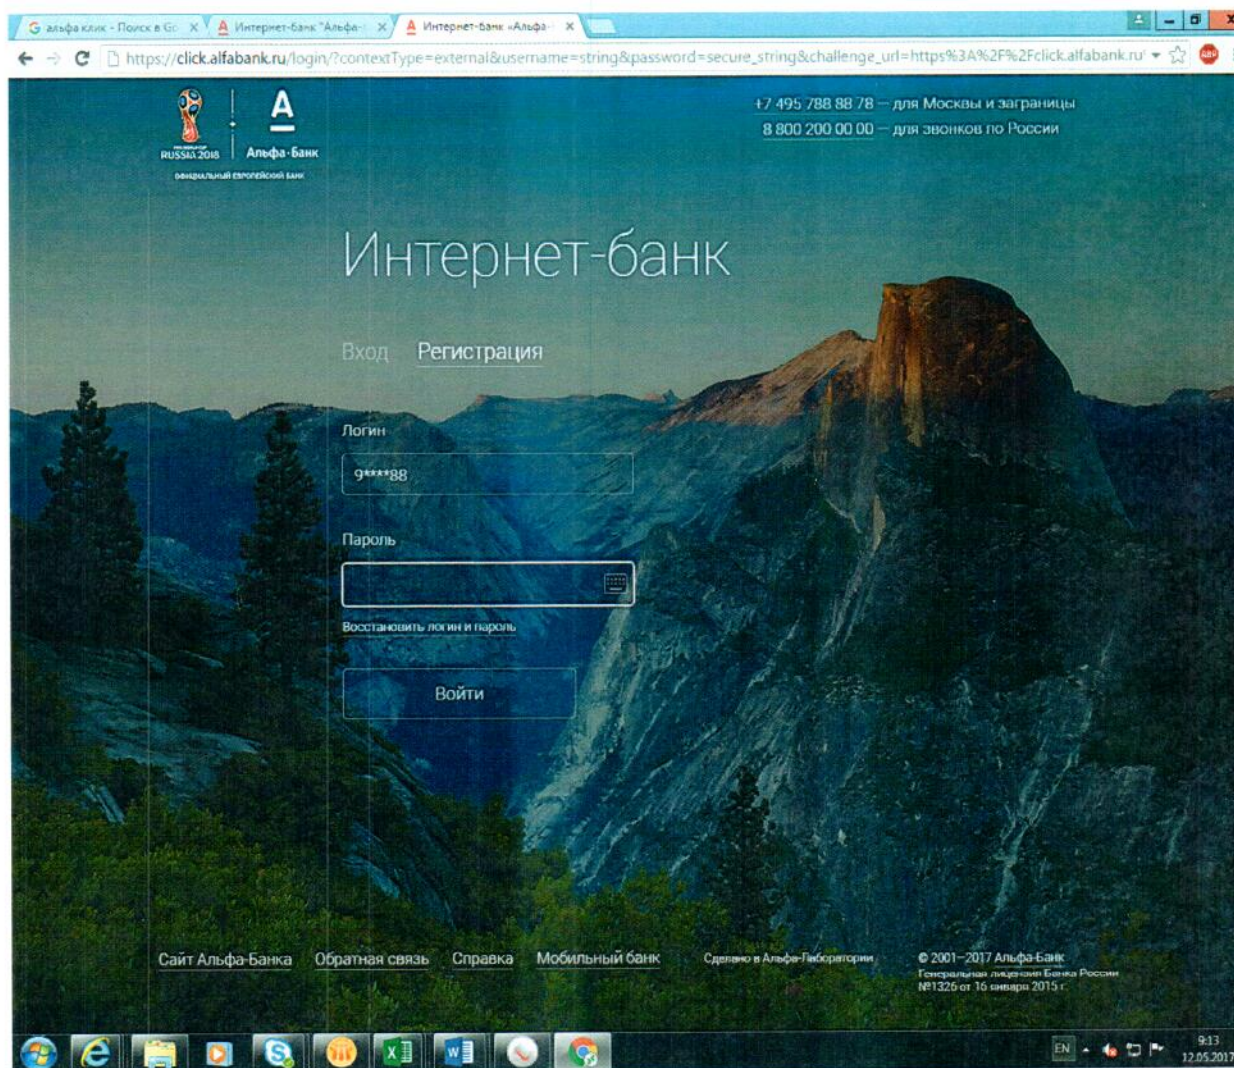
альфа клик - Поиск в Go ×
Интернет-банк "Альфа- ×
Интернет-банк «Альфа- ×

https://click.alfabank.ru/login/?contextType=external&username=string&password=secure_string&challenge_url=https%3A%2F%2Fclick.alfabank.ru

RUSSIA 2018
Альфа-Банк
ОФИЦИАЛЬНЫЙ ЕВРОПЕЙСКИЙ БАНК

+7 495 788 88 78 — для Москвы и заграницы
8 800 200 00 00 — для звонков по России

Интернет-банк

Вход Регистрация

Логин

9****88

Пароль

Восстановить логин и пароль

Войти

Сайт Альфа-Банка Обратная связь Справка Мобильный банк

Сделано в Альфа-Лаборатории

© 2001–2017 Альфа-Банк
Генеральная лицензия Банка России №1326 от 16 января 2015 г.

EN
9:13
12.05.2017